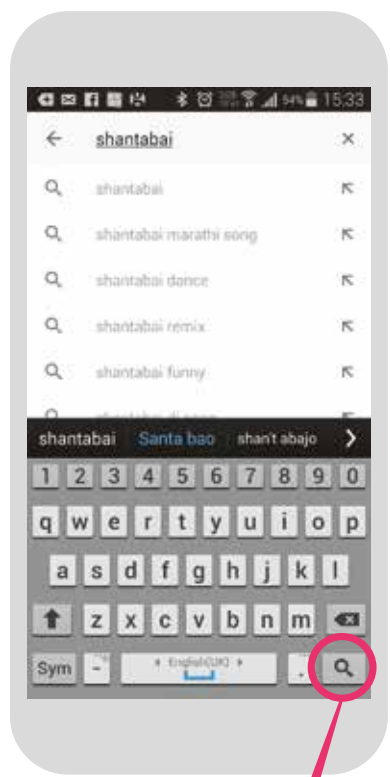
94% 15:33

shantabai

shantabai

shantabai marathi song

shantabai dance

shantabai remix

shantabai funny

shantabai Santa bao shan't abajo

1 2 3 4 5 6 7 8 9 0

q w e r t y u i o p

a s d f g h j k l

z x c v b n m

Sym , English(UK) .